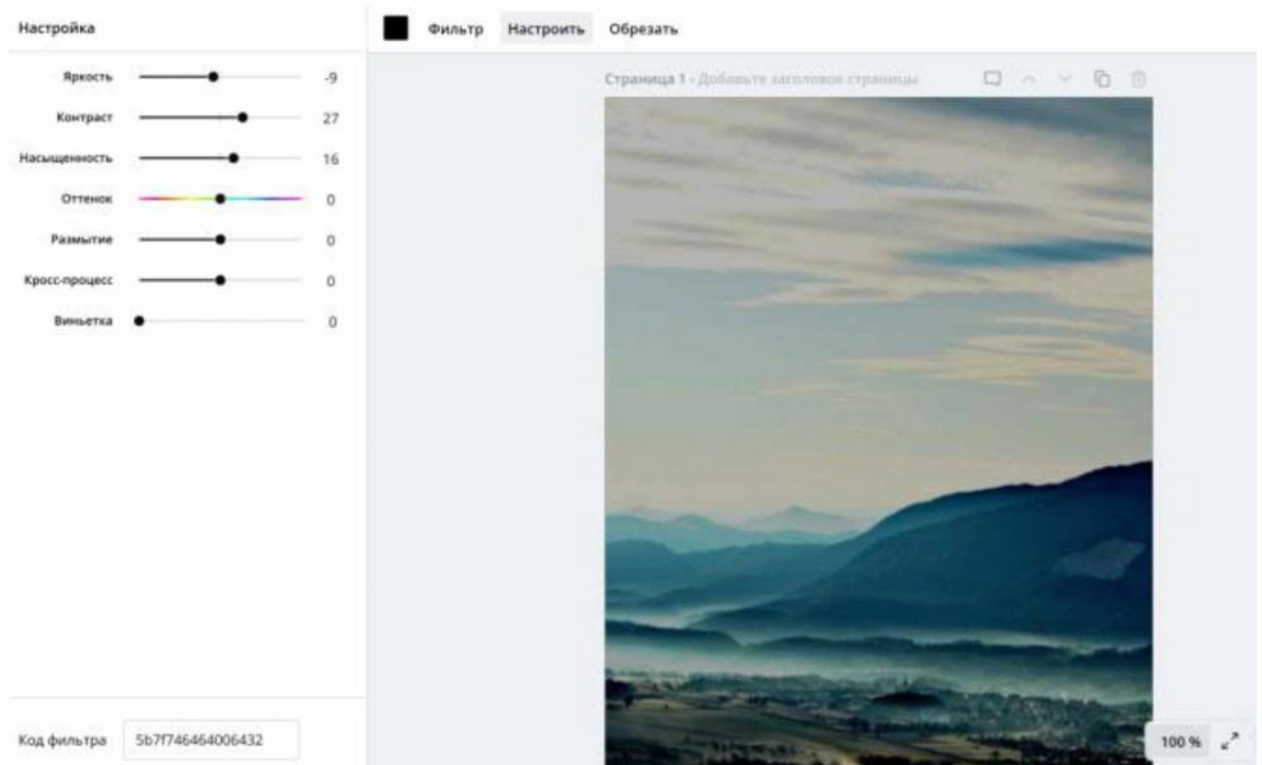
Настройка

Яркость -9
Контраст 27
Насыщенность 16
Оттенок 0
Размытие 0
Кросс-процесс 0
Виньетка 0

Код фильтра 5b7f746464006432

Фильтр Настроить Обрезать

Страница 1 - Добавьте заголовок страницы

100 %